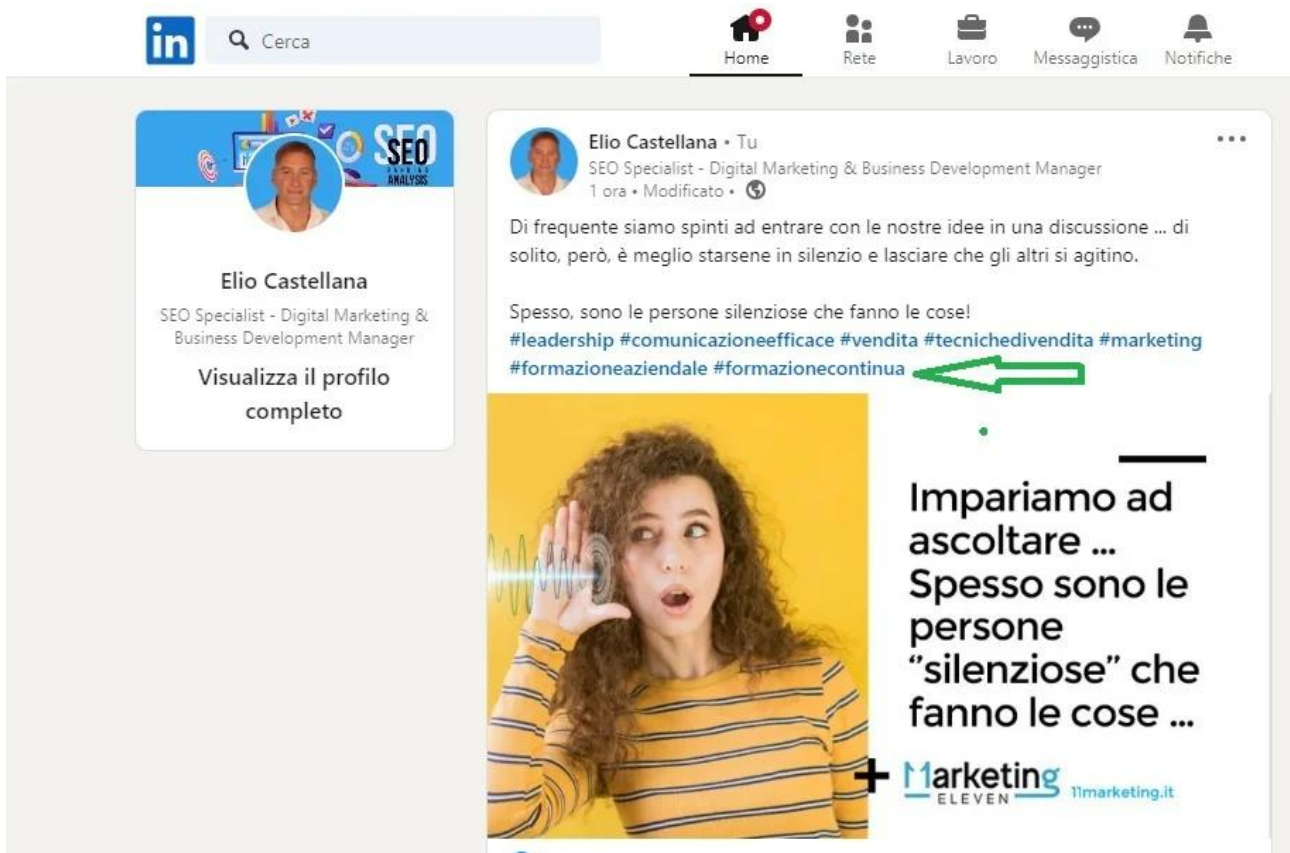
in Cerca

Home Rete Lavoro Messaggistica Notifiche

SEO ANALYSIS

Elio Castellana

SEO Specialist - Digital Marketing & Business Development Manager

Visualizza il profilo completo

Elio Castellana • Tu
SEO Specialist - Digital Marketing & Business Development Manager
1 ora • Modificato •

Di frequente siamo spinti ad entrare con le nostre idee in una discussione ... di solito, però, è meglio starsene in silenzio e lasciare che gli altri si agitino.

Spesso, sono le persone silenziose che fanno le cose!
#leadership #comunicazioneefficace #vendita #tecnichedivendita #marketing #formazioneaziendale #formazionecontinua

Impariamo ad ascoltare ... Spesso sono le persone "silenziose" che fanno le cose ...

Marketing ELEVEN 11marketing.it